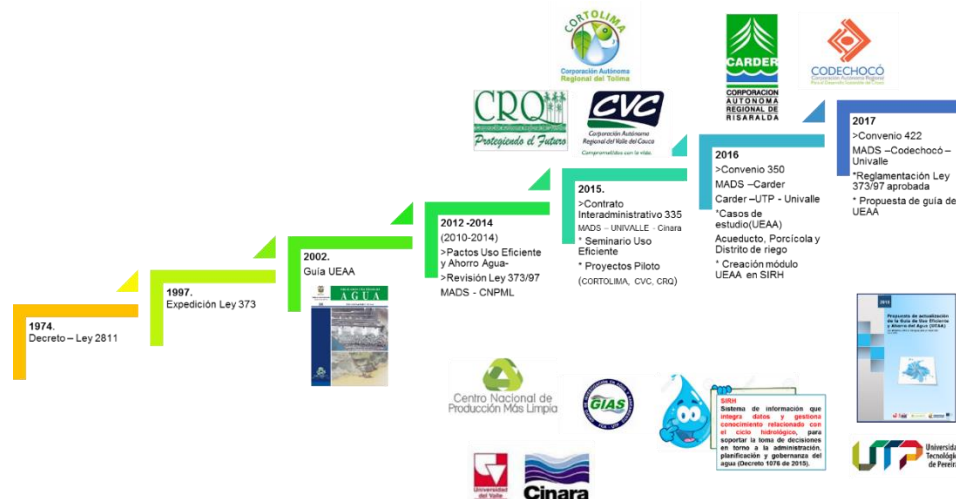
CORTOLIMA
Corporación Autónoma Regional del Tolima

CRQ
Protegiendo el Futuro

CVC
Corporación Autónoma Regional del Valle del Cauca
Comprometidos con la vida

CARDER
CORPORACION AUTONOMA REGIONAL DE RISARALDA

CODECHOCÓ
Corporación Autónoma Regional Para el Desarrollo Sostenible del Chocó

1974.
Decreto – Ley 2811

1997.
Expedición Ley 373

2002.
Guía UEAA

AGUA

2012 -2014
(2010-2014)
>Pactos Uso Eficiente y Ahorro Agua-
>Revisión Ley 373/97
MADS - CNPML

2015.
>Contrato Interadministrativo 335
MADS – UNIVALLE - Cinara
* Seminario Uso Eficiente
* Proyectos Piloto
(CORTOLIMA, CVC, CRQ)

2016
>Convenio 350
MADS –Carder
Carder –UTP - Univalle
*Casos de estudio(UEAA)
Acueducto, Porcícola y Distrito de riego
* Creación módulo UEAA en SIRH

2017
>Convenio 422
MADS –Codechocó – Univalle
*Reglamentación Ley 373/97 aprobada
* Propuesta de guía de UEAA

Propuesta de actualización de la Guía de Uso Eficiente y Ahorro del Agua (UEAA)

Centro Nacional de Producción Más Limpia

GIAS

SIRH
Sistema de información que integra datos y gestiona conocimiento relacionado con el ciclo hidrológico, para soportar la toma de decisiones en torno a la administración, planificación y gobernanza del agua (Decreto 1076 de 2015).

UTP Universidad Tecnológica de Pereira

Universidad del Valle

Cinara